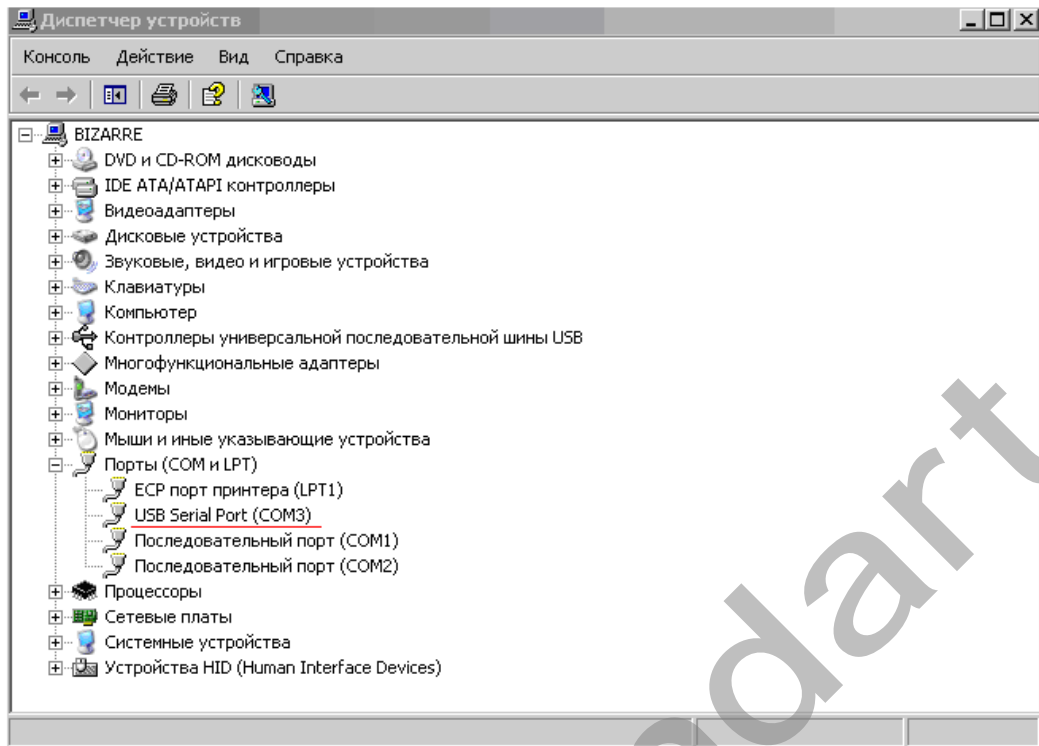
Диспетчер устройств

Консоль Действие Вид Справка

BIZARRE
DVD и CD-ROM дисководы
IDE ATA/ATAPI контроллеры
Видеоадаптеры
Дисковые устройства
Звуковые, видео и игровые устройства
Клавиатуры
Компьютер
Контроллеры универсальной последовательной шины USB
Многофункциональные адаптеры
Модемы
Мониторы
Мыши и иные указывающие устройства
Порты (COM и LPT)
ECP порт принтера (LPT1)
USB Serial Port (COM3)
Последовательный порт (COM1)
Последовательный порт (COM2)
Процессоры
Сетевые платы
Системные устройства
Устройства HID (Human Interface Devices)

sdart